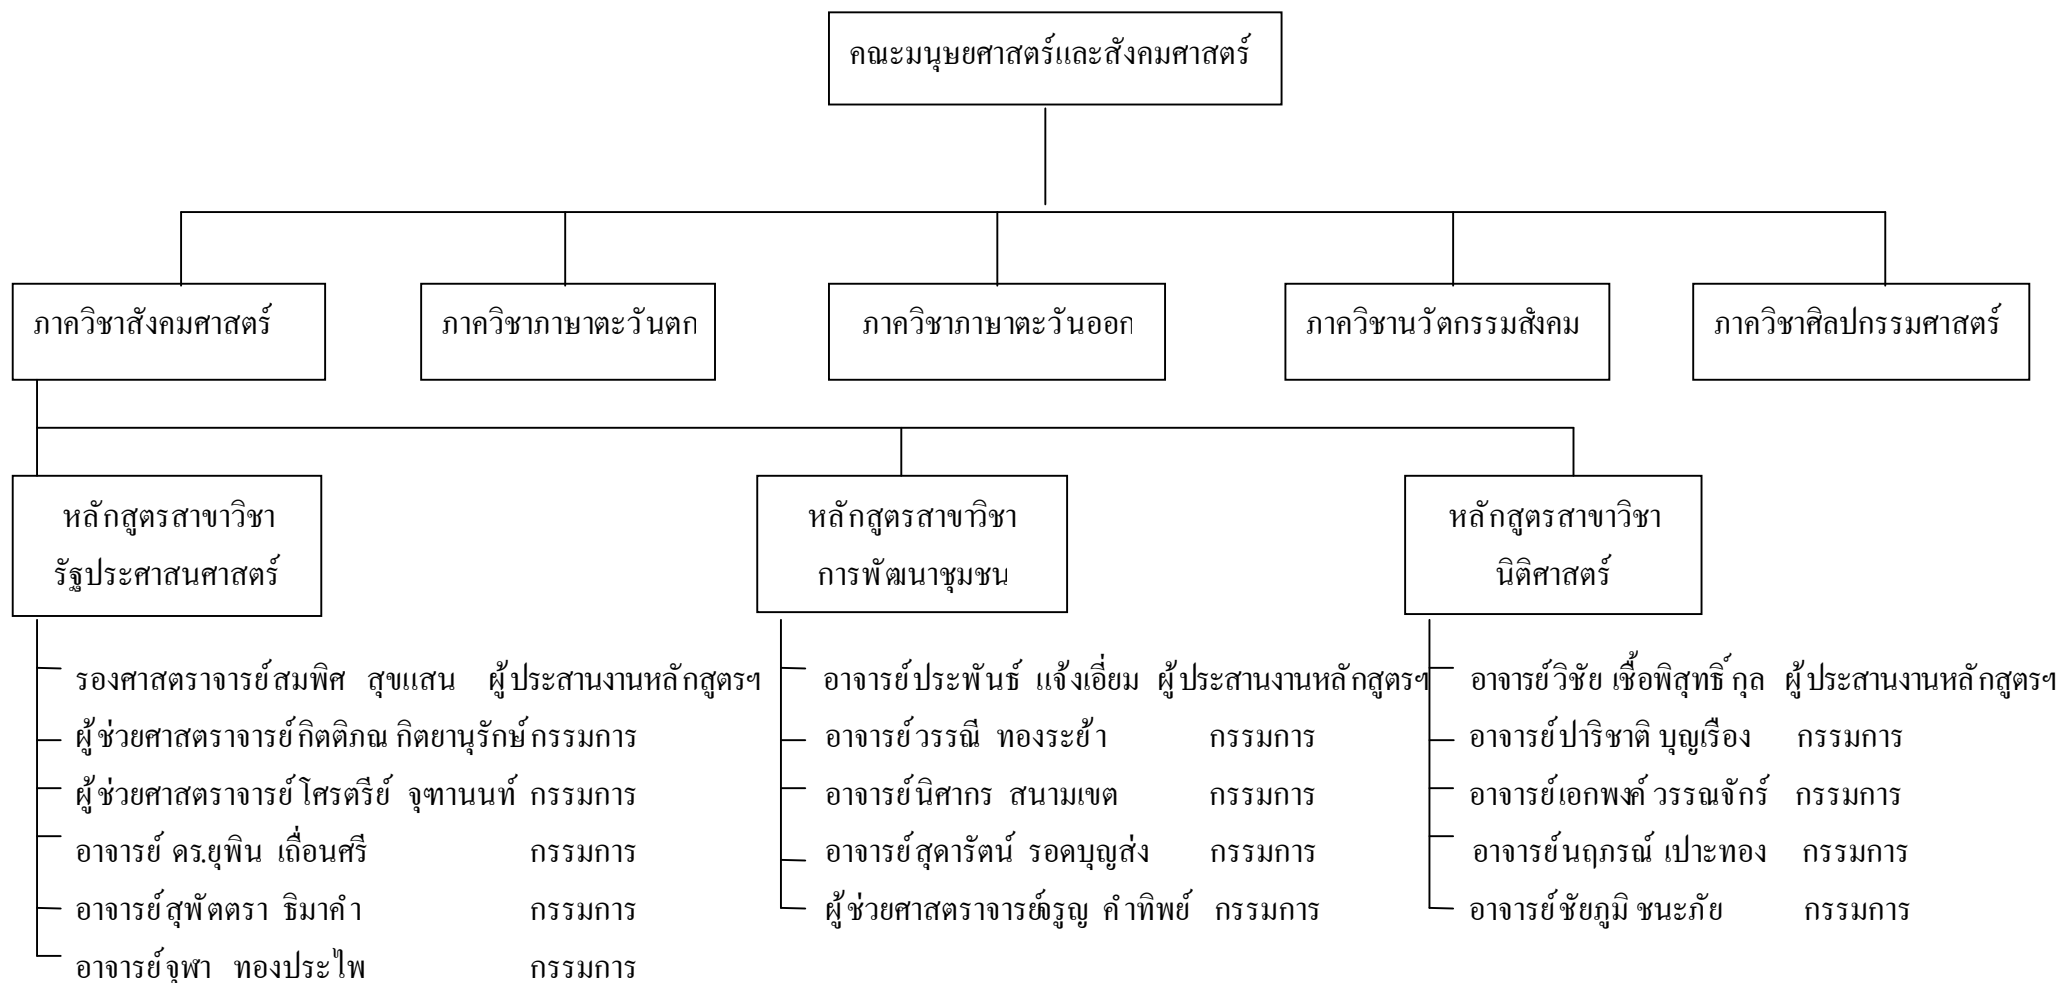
คณะมนุษยศาสตร์และสังคมศาสตร์

ภาควิชาสังคมศาสตร์

ภาควิชาภาษาตะวันตก

ภาควิชาภาษาตะวันออก

ภาควิชานวัตกรรมสังคม

ภาควิชาศิลปกรรมศาสตร์

หลักสูตรสาขาวิชา รัฐประศาสนศาสตร์

หลักสูตรสาขาวิชา การพัฒนาชุมชน

หลักสูตรสาขาวิชา นิติศาสตร์

รองศาสตราจารย์สมพิศ สุขแสน ผู้ประสานงานหลักสูตรฯ
ผู้ช่วยศาสตราจารย์กิตติภณ กิตยานุรักษ์ กรรมการ
ผู้ช่วยศาสตราจารย์โศรตรีย์ จุฑานนท์ กรรมการ
อาจารย์ ดร.ยุพิน เถื่อนศรี กรรมการ
อาจารย์สุพัตตรา ธิมาคำ กรรมการ
อาจารย์จุฬา ทองประไพ กรรมการ

อาจารย์ประพันธ์ แจ้งเอี่ยม ผู้ประสานงานหลักสูตรฯ
อาจารย์วรรณี ทองระย้า กรรมการ
อาจารย์นิศากร สนามเขต กรรมการ
อาจารย์สุดารัตน์ รอดบุญส่ง กรรมการ
ผู้ช่วยศาสตราจารย์ธรูญ คำทิพย์ กรรมการ

อาจารย์วิชัย เชื้อพิสุทธิ์กุล ผู้ประสานงานหลักสูตรฯ
อาจารย์ปาริชาติ บุญเรือง กรรมการ
อาจารย์เอกพงศ์ วรรณจักร์ กรรมการ
อาจารย์นฤภรณ์ เปาะทอง กรรมการ
อาจารย์ชัยภูมิ ชนะภัย กรรมการ